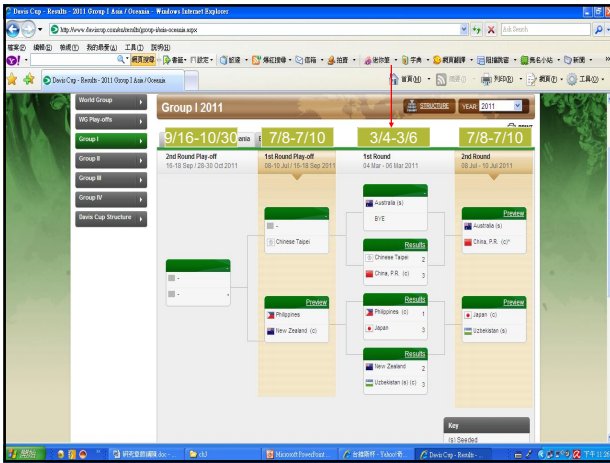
Davis Cup - Results - 2011 Group I Asia / Oceania - Windows Internet Explorer

http://www.daviscup.com/results/group-ahsia-oceania.aspx

Ask Search

檔案(F) 編輯(E) 檢視(V) 我的最愛(A) 工具(T) 說明(H)

網頁搜尋 書籤 設定 信箱 娛樂 字典 網頁翻譯 我的小站 新聞

Davis Cup - Results - 2011 Group I Asia / Oceania

首頁(M) 摘要(J) 列印(R) 網頁(P) 工具(O)

World Group

WG Play-offs

Group I

Group II

Group III

Group IV

Davis Cup Structure

Group I 2011

STRUCTURE YEAR 2011

9/16-10/30

7/8-7/10

3/4-3/6

7/8-7/10

2nd Round Play-off
16-18 Sep / 28-30 Oct 2011

1st Round Play-off
08-10 Jul / 16-18 Sep 2011

1st Round
04 Mar - 06 Mar 2011

2nd Round
08 Jul - 10 Jul 2011

Australia (s)

BYE

Preview

Australia (s)

China, P.R. (c)*

-

Chinese Taipei

Results

Chinese Taipei 2

China, P.R. (c) 3

-

-

Preview

Philippines

New Zealand (c)

Results

Philippines (c) 1

Japan 3

Preview

Japan (c)

Uzbekistan (s)

Results

New Zealand 2

Uzbekistan (s) (c) 3

Key

(s) Seeded

開始

研究室會議報...

ch3

Microsoft PowerPoint...

台灣隊伍 - Yahoo!奇...

Davis Cup - Results -...

下午 11:20